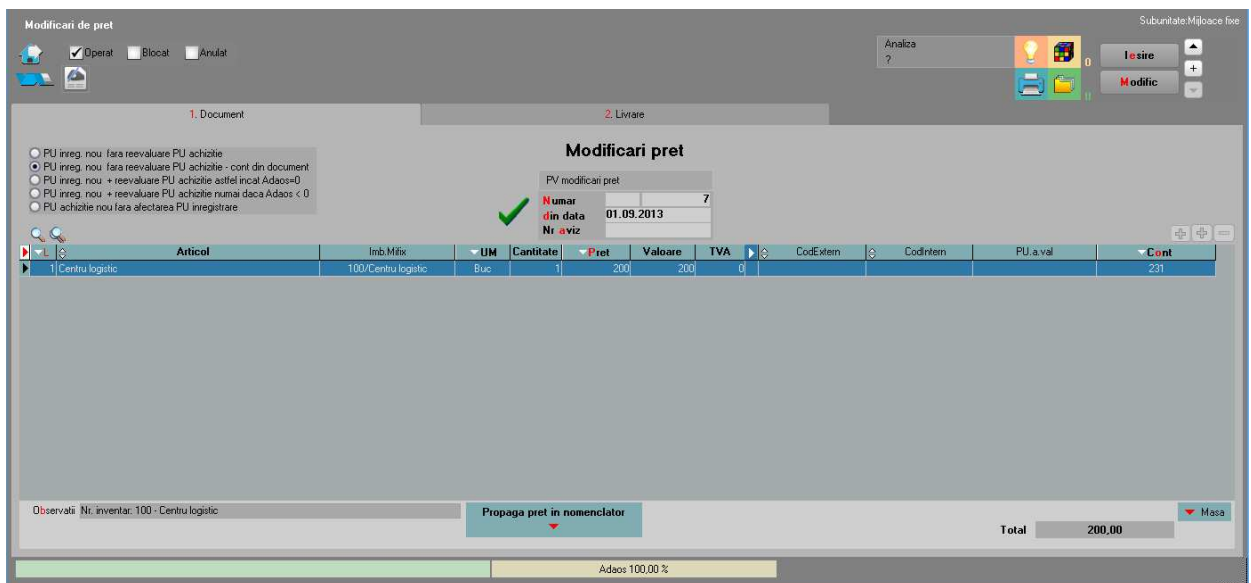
Modificari de pret

Subunitate:Mijloace fixe

Operat Blocat Anulat

Analiza
?

0

0

Iesire

Modific

1. Document

2. Livrare

PU inreg. nou fara reevaluare PU achizitie
PU inreg. nou fara reevaluare PU achizitie - cont din document
PU inreg. nou + reevaluare PU achizitie astfel incat Adaos=0
PU inreg. nou + reevaluare PU achizitie numai daca Adaos < 0
PU achizitie nou fara afectarea PU inregistrare

Modificari pret

PV modificari pret

Numar 7
din data 01.09.2013
Nr aviz

| L | Articol | Imb.Mifix | UM | Cantitate | Pret | Valoare | TVA | CodExtern | CodIntern | PU.a.val | Cont |
|---|---|---|---|---|---|---|---|---|---|---|---|
| 1 | Centru logistic | 100/Centru logistic | Buc | 1 | 200 | 200 | 0 | | | | 231 |

Observatii Nr. inventar. 100 - Centru logistic

Propaga pret in nomenclator

Masa

Total 200,00

Adaos 100,00 %